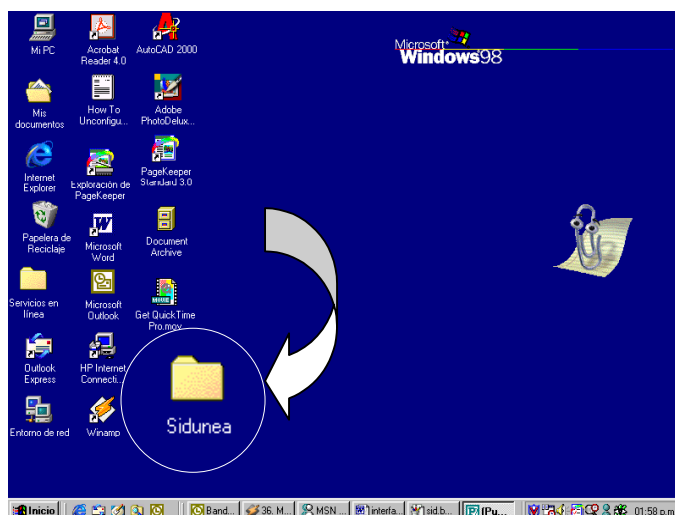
Mi PC

Acrobat Reader 4.0

AutoCAD 2000

Microsoft Windows98

Mis documentos

How To Unconfigu...

Adobe PhotoDelux...

Internet Explorer

Exploración de PageKeeper

PageKeeper Standard 3.0

Papelera de Reciclaje

Microsoft Word

Document Archive

Servicios en línea

Microsoft Outlook

Get QuickTime Pro.mov

Outlook Express

HP Internet Connecti...

Sidunea

Entorno de red

Winamp

Inicio

Band...

36. M...

MSN ...

interfa...

sid.b...

(Pu...

01:58 p.m